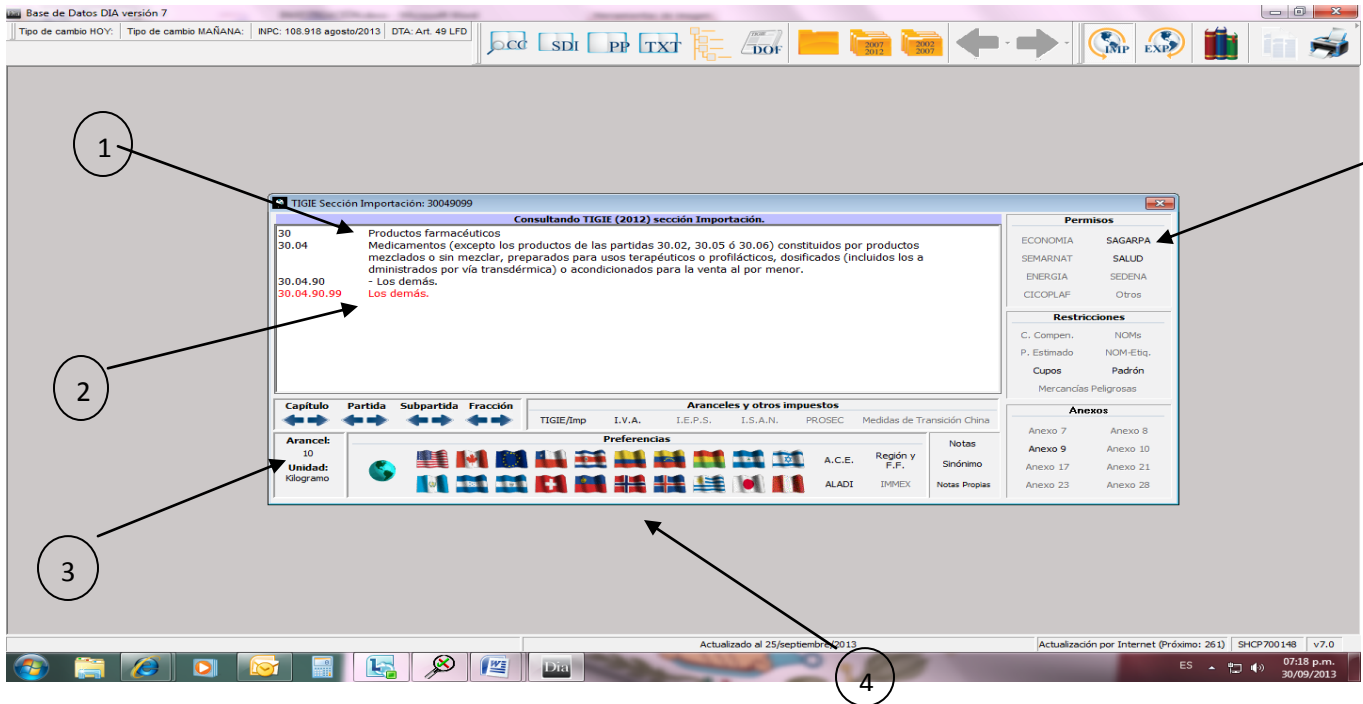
Base de Datos DIA versión 7

Tipo de cambio HOY: | Tipo de cambio MAÑANA: | INPC: 108.918 agosto/2013 | DTA: Art. 49 LFD

CC SDI PP TXT DOF 2007 2012 2002 2007 IMP EXP

1

TIGIE Sección Importación: 30049099

Consultando TIGIE (2012) sección Importación.

30 Productos farmacéuticos
30.04 Medicamentos (excepto los productos de las partidas 30.02, 30.05 ó 30.06) constituidos por productos mezclados o sin mezclar, preparados para usos terapéuticos o profilácticos, dosificados (incluidos los a dministrados por vía transdérmica) o acondicionados para la venta al por menor.
30.04.90 - Los demás.
30.04.90.99 Los demás.

2

Permisos
ECONOMIA SAGARPA
SEMARNAT SALUD
ENERGIA SEDENA
CICOPLAF Otros

Restricciones
C. Compen. NOMs
P. Estimado NOM-Etiq.
Cupos Padrón
Mercancías Peligrosas

Capítulo Partida Subpartida Fracción

Aranceles y otros impuestos
TIGIE/Imp I.V.A. I.E.P.S. I.S.A.N. PROSEC Medidas de Transición China

Anexos
Anexo 7 Anexo 8
Anexo 9 Anexo 10
Anexo 17 Anexo 21
Anexo 23 Anexo 28

Arancel:
10
Unidad:
Kilogramo

Preferencias
A.C.E. Región y F.F.
ALADI IMMEX

Notas
Sinónimo
Notas Propias

3

Actualizado al 25/septiembre/2013 | Actualización por Internet (Próximo: 261) | SHCP700148 | v7.0

4

ES 07:18 p.m. 30/09/2013